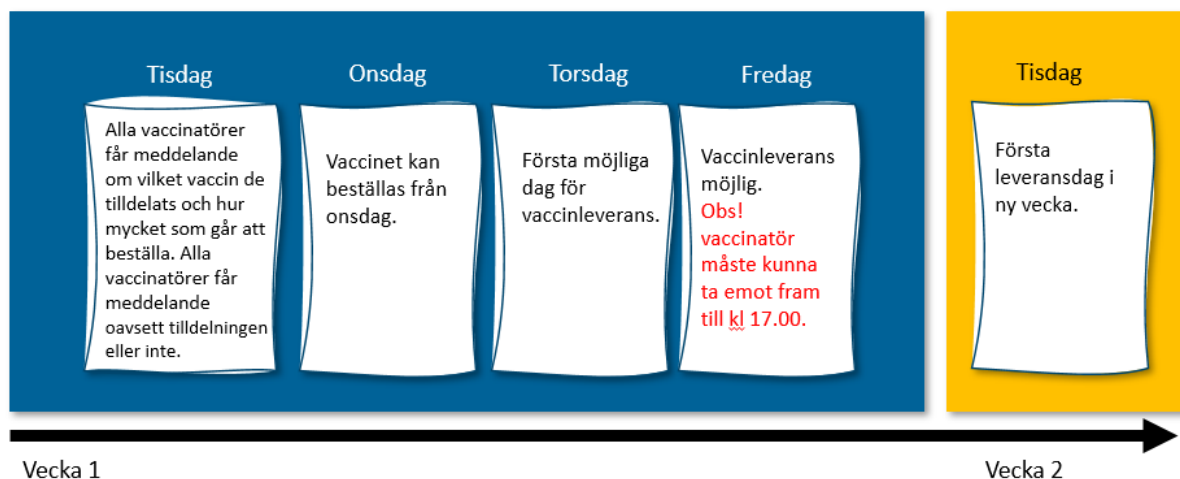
Tisdag

Alla vaccinatörer får meddelande om vilket vaccin de tilldelats och hur mycket som går att beställa. Alla vaccinatörer får meddelande oavsett tilldelningen eller inte.

Onsdag

Vaccinet kan beställas från onsdag.

Torsdag

Första möjliga dag för vaccinleverans.

Fredag

Vaccinleverans möjlig.
Obs! vaccinatör måste kunna ta emot fram till kl 17.00.

Tisdag

Första leveransdag i ny vecka.

Vecka 1

Vecka 2